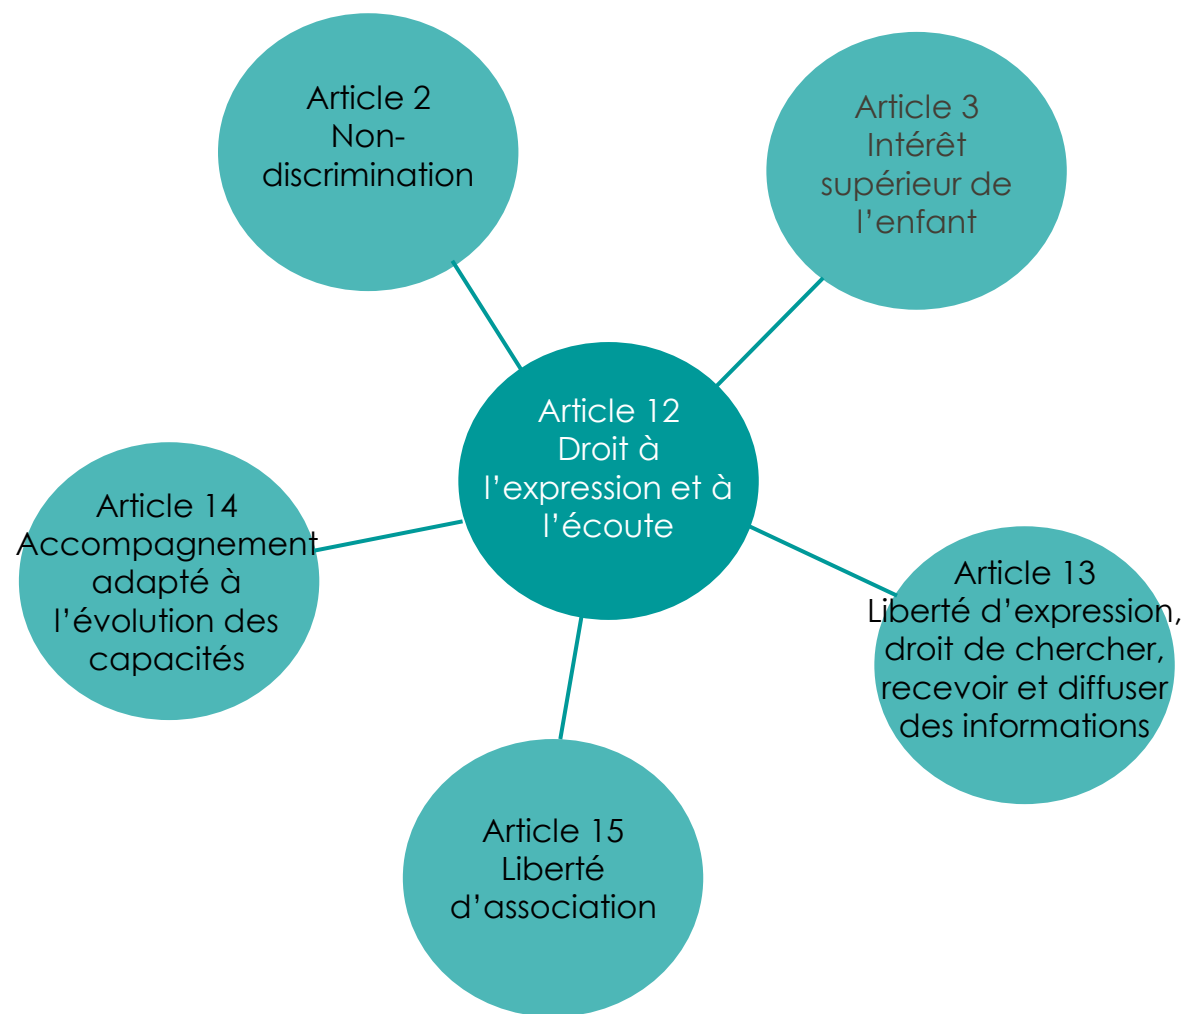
Article 2
Non-discrimination

Article 3
Intérêt supérieur de l’enfant

Article 12
Droit à l’expression et à l’écoute

Article 14
Accompagnement adapté à l’évolution des capacités

Article 13
Liberté d’expression, droit de chercher, recevoir et diffuser des informations

Article 15
Liberté d’association